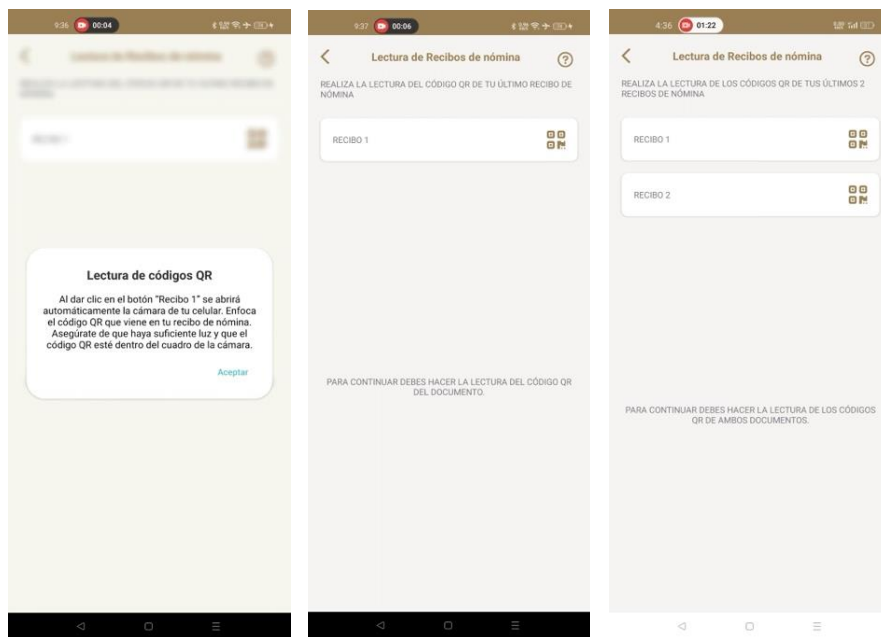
9:36 00:04

Lectura de Recibos de nómina

REALIZA LA LECTURA DEL CÓDIGO QR DE TU ÚLTIMO RECIBO DE NÓMINA

RECIBO 1

Lectura de códigos QR

Al dar clic en el botón "Recibo 1" se abrirá automáticamente la cámara de tu celular. Enfoca el código QR que viene en tu recibo de nómina. Asegúrate de que haya suficiente luz y que el código QR esté dentro del cuadro de la cámara.

Aceptar

9:37 00:06

Lectura de Recibos de nómina

REALIZA LA LECTURA DEL CÓDIGO QR DE TU ÚLTIMO RECIBO DE NÓMINA

RECIBO 1

PARA CONTINUAR DEBES HACER LA LECTURA DEL CÓDIGO QR DEL DOCUMENTO.

4:36 01:22

Lectura de Recibos de nómina

REALIZA LA LECTURA DE LOS CÓDIGOS QR DE TUS ÚLTIMOS 2 RECIBOS DE NÓMINA

RECIBO 1

RECIBO 2

PARA CONTINUAR DEBES HACER LA LECTURA DE LOS CÓDIGOS QR DE AMBOS DOCUMENTOS.